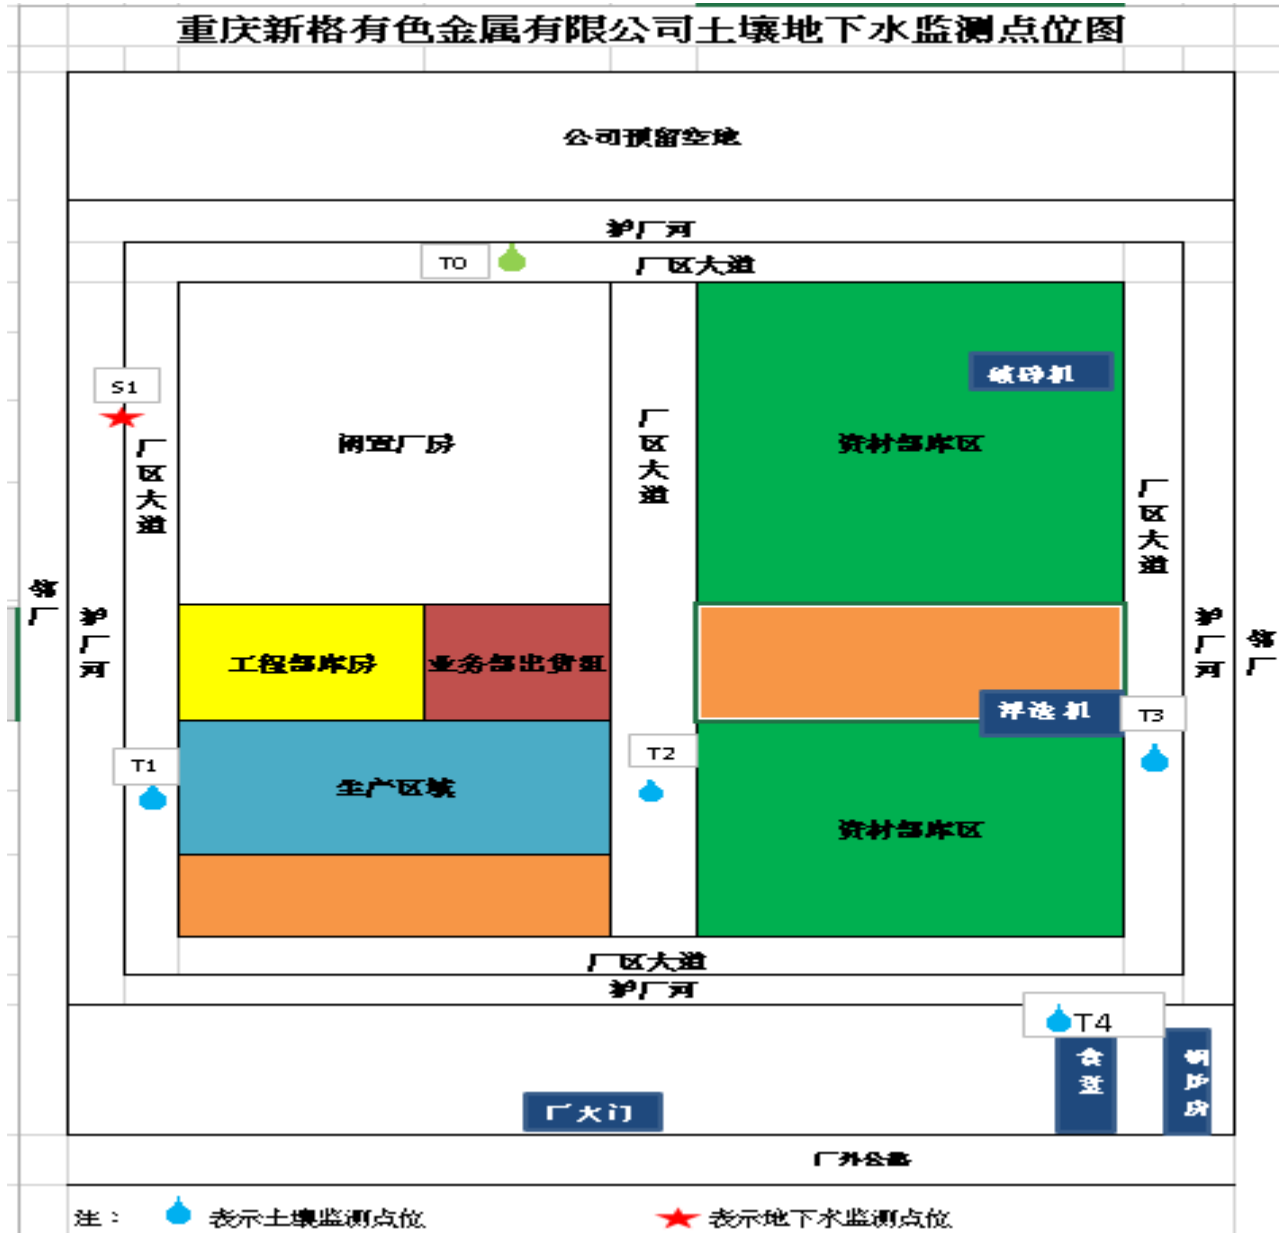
重庆新格有色金属有限公司土壤地下水监测点位图

公司预留空地

护厂河

厂区大道

T0

S1

厂区大道

闲置厂房

厂区大道

破碎机

资材部库区

厂区大道

邻厂

护厂河

工程部库房

业务部出货组

浮选机

T3

护厂河

邻厂

T1

T2

生产区域

资材部库区

厂区大道

护厂河

T4

食堂

锅炉房

厂大门

厂外公路

注： 表示土壤监测点位 表示地下水监测点位